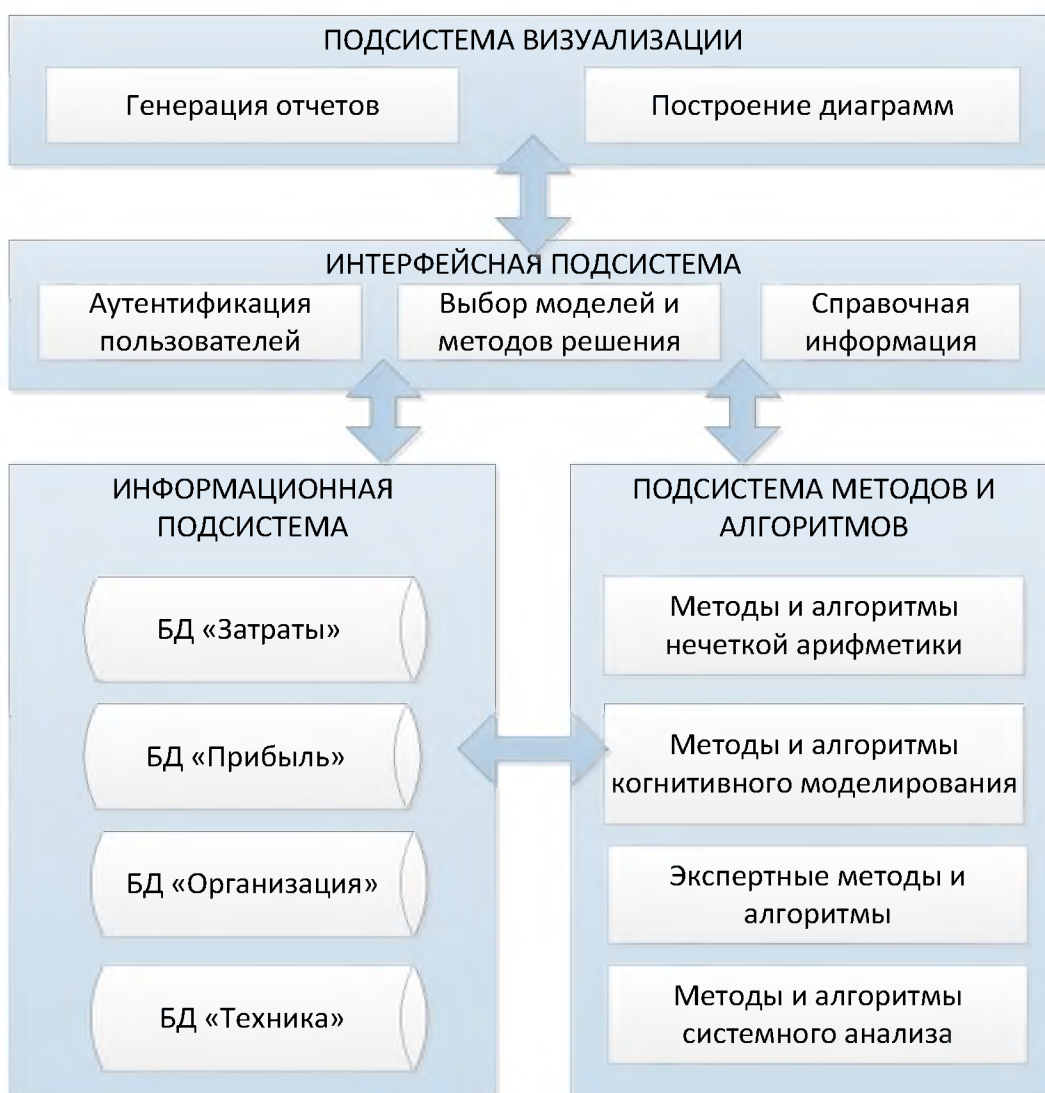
ПОДСИСТЕМА ВИЗУАЛИЗАЦИИ

Генерация отчетов

Построение диаграмм

ИНТЕРФЕЙСНАЯ ПОДСИСТЕМА

Аутентификация пользователей

Выбор моделей и методов решения

Справочная информация

ИНФОРМАЦИОННАЯ ПОДСИСТЕМА

БД «Затраты»

БД «Прибыль»

БД «Организация»

БД «Техника»

ПОДСИСТЕМА МЕТОДОВ И АЛГОРИТМОВ

Методы и алгоритмы нечеткой арифметики

Методы и алгоритмы когнитивного моделирования

Экспертные методы и алгоритмы

Методы и алгоритмы системного анализа